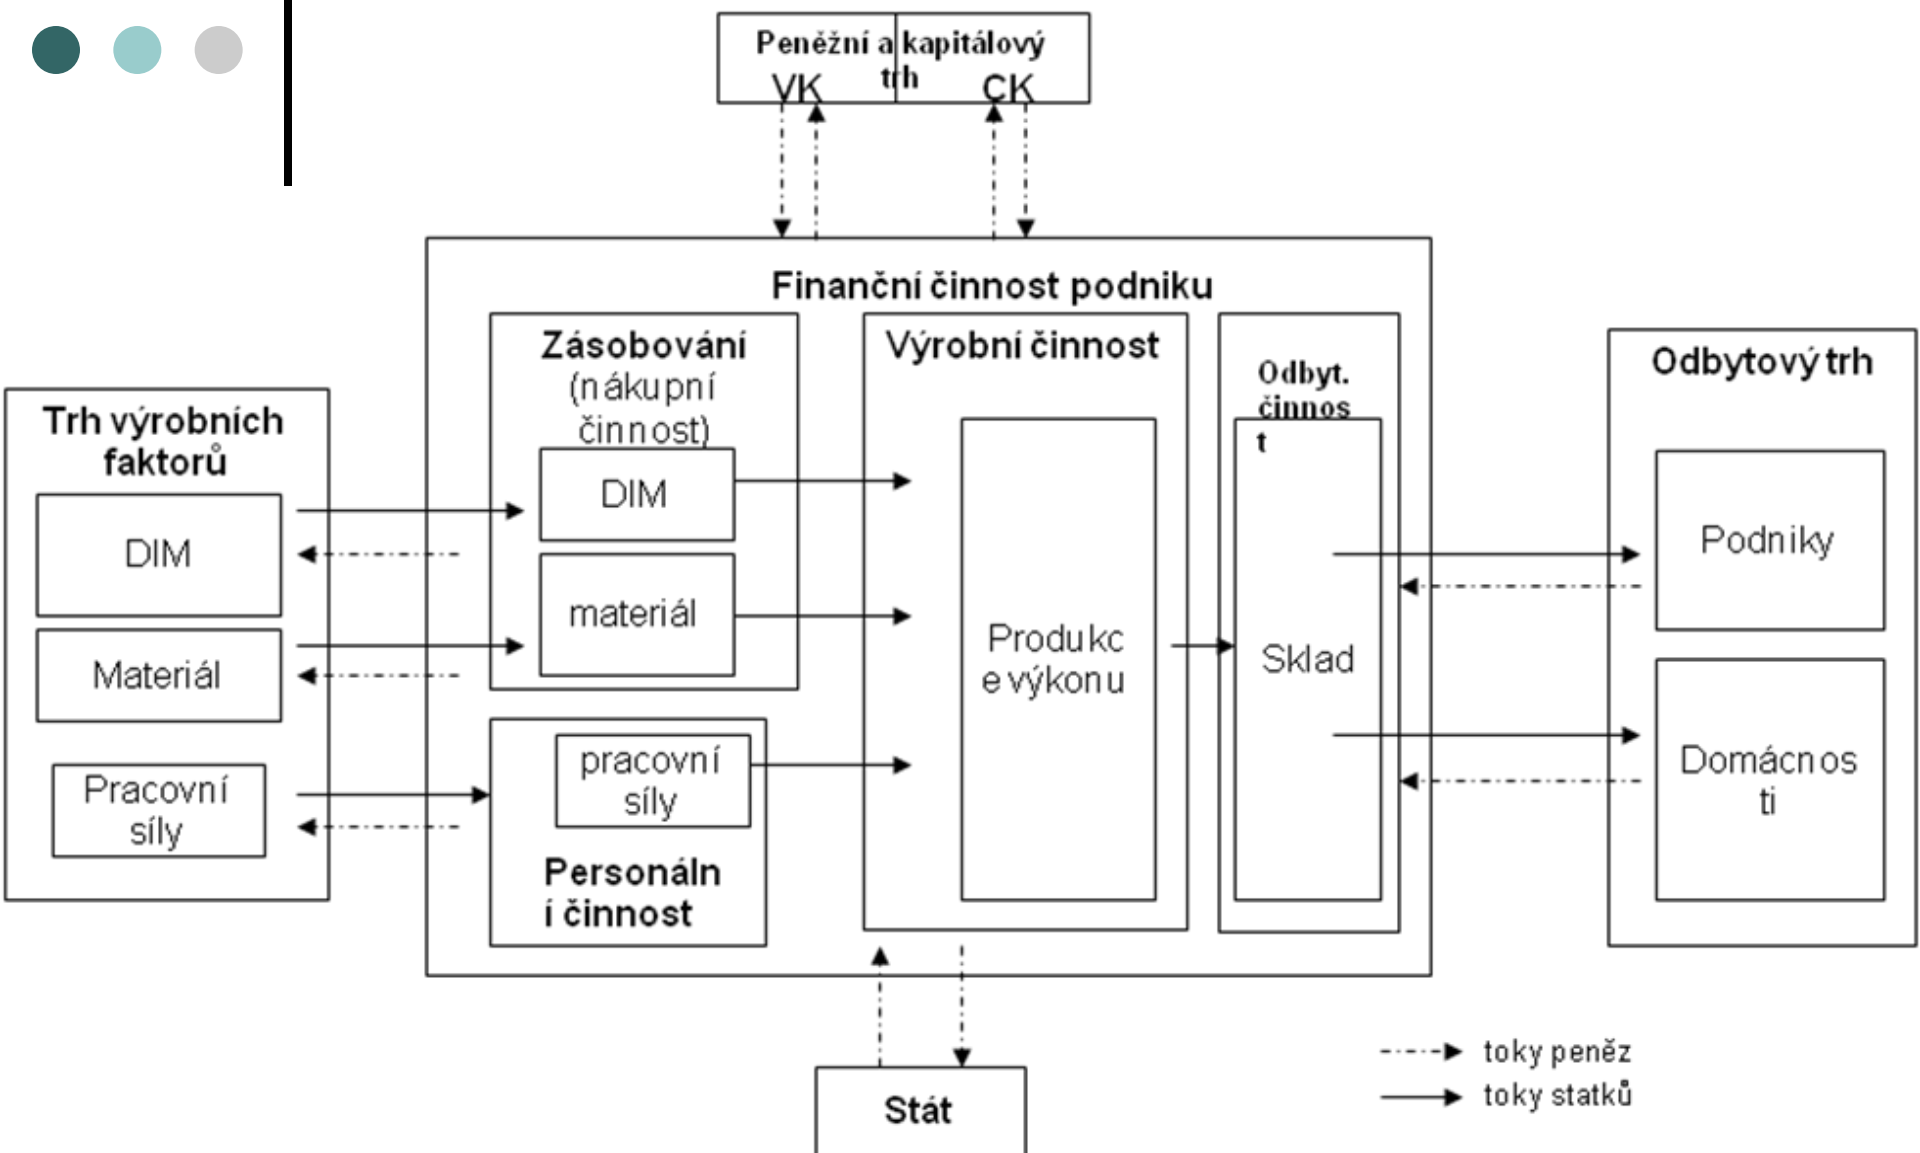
Peněžní a kapitálový trh
VK
CK

Finanční činnost podniku

Trh výrobních faktorů
DIM
Materiál
Pracovní síly

Zásobování (nákupní činnost)
DIM
materiál

pracovní síly
Personální činnost

Výrobní činnost
Produkce výkonu

Odbyt. činnost
Sklad

Odbytový trh
Podniky
Domácnosti

Stát

toky peněz
toky statků